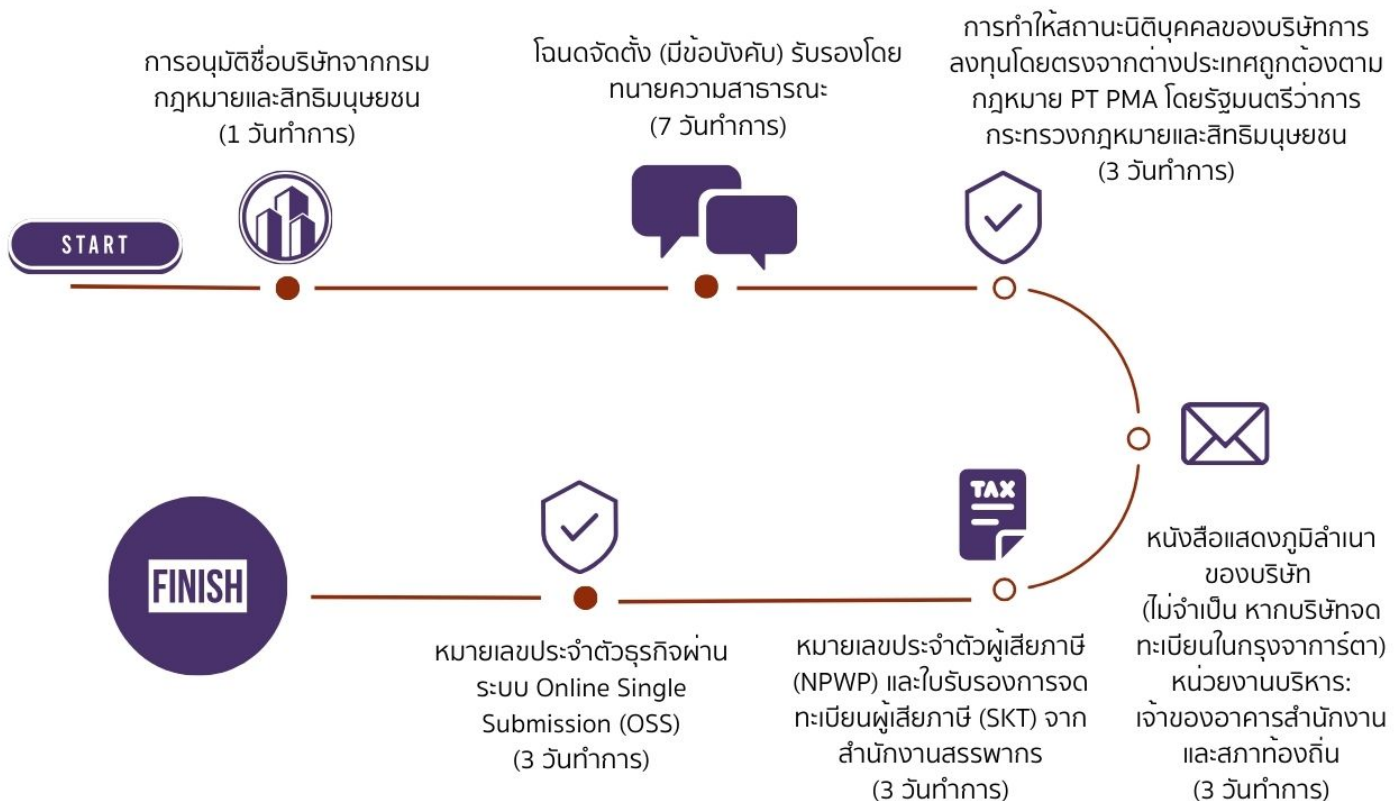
START

การอนุมัติชื่อบริษัทจากกรมกฎหมายและสิทธิมนุษยชน
(1 วันทำการ)

โฉนดจัดตั้ง (มีข้อบังคับ) รับรองโดยทนายความสาธารณะ
(7 วันทำการ)

การทำให้สถานะนิติบุคคลของบริษัทการลงทุนโดยตรงจากต่างประเทศถูกต้องตามกฎหมาย PT PMA โดยรัฐมนตรีว่าการกระทรวงกฎหมายและสิทธิมนุษยชน
(3 วันทำการ)

หนังสือแสดงภูมิลำเนาของบริษัท
(ไม่จำเป็น หากบริษัทจดทะเบียนในกรุงจาการ์ตา)
หน่วยงานบริหาร:
เจ้าของอาคารสำนักงานและสภาท้องถิ่น
(3 วันทำการ)

TAX

หมายเลขประจำตัวผู้เสียภาษี (NPWP) และใบรับรองการจดทะเบียนผู้เสียภาษี (SKT) จากสำนักงานสรรพากร
(3 วันทำการ)

หมายเลขประจำตัวธุรกิจผ่านระบบ Online Single Submission (OSS)
(3 วันทำการ)

FINISH